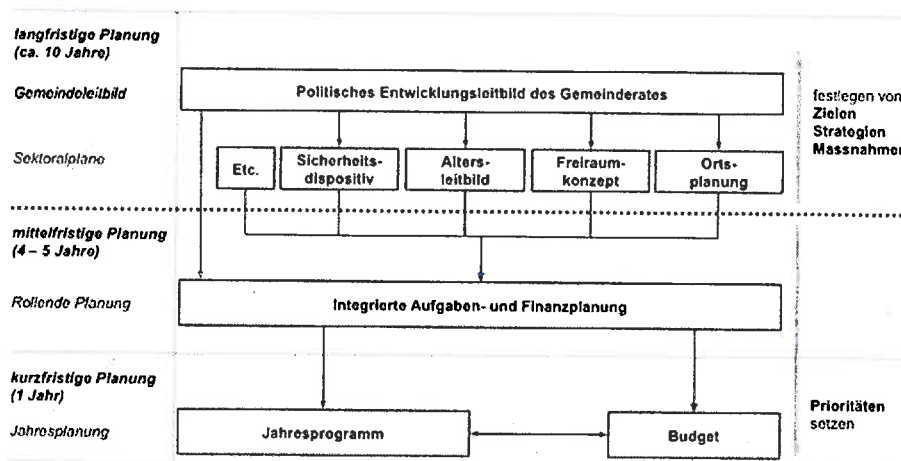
langfristige Planung (ca. 10 Jahre)

Gemeindeleitbild

Politisches Entwicklungsleitbild des Gemeinderates

festlegen von Zielen Strategien Massnahmen

Sektoralpläne

Etc.

Sicherheitsdispositiv

Altersleitbild

Freiraumkonzept

Ortsplanung

mittelfristige Planung (4 – 5 Jahre)

Rollende Planung

Integrierte Aufgaben- und Finanzplanung

kurzfristige Planung (1 Jahr)

Jahresplanung

Jahresprogramm

Budget

Prioritäten setzen